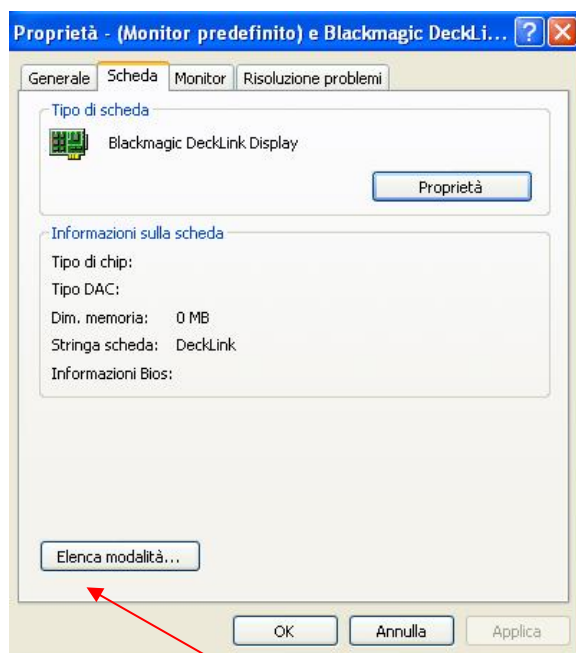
Proprietà - (Monitor predefinito) e Blackmagic DeckLi... ? X

Generale | Scheda | Monitor | Risoluzione problemi

Tipo di scheda

Blackmagic DeckLink Display

Proprietà

Informazioni sulla scheda

Tipo di chip:

Tipo DAC:

Dim. memoria: 0 MB

Stringa scheda: DeckLink

Informazioni Bios:

Elenca modalità...

OK | Annulla | Applica